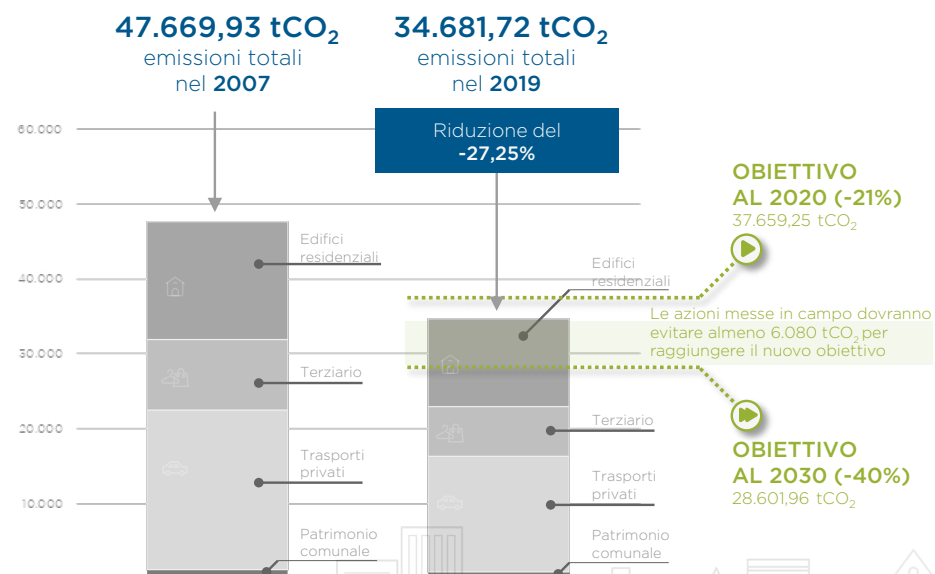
47.669,93 $tCO_2$
emissioni totali
nel 2007

34.681,72 $tCO_2$
emissioni totali
nel 2019

Riduzione del
-27,25%

60.000
50.000
40.000
30.000
20.000
10.000

Edifici residenziali
Terziario
Trasporti privati
Patrimonio comunale

Edifici residenziali
Terziario
Trasporti privati
Patrimonio comunale

OBIETTIVO
AL 2020 (-21%)
37.659,25 $tCO_2$

Le azioni messe in campo dovranno evitare almeno 6.080 $tCO_2$ per raggiungere il nuovo obiettivo

OBIETTIVO
AL 2030 (-40%)
28.601,96 $tCO_2$